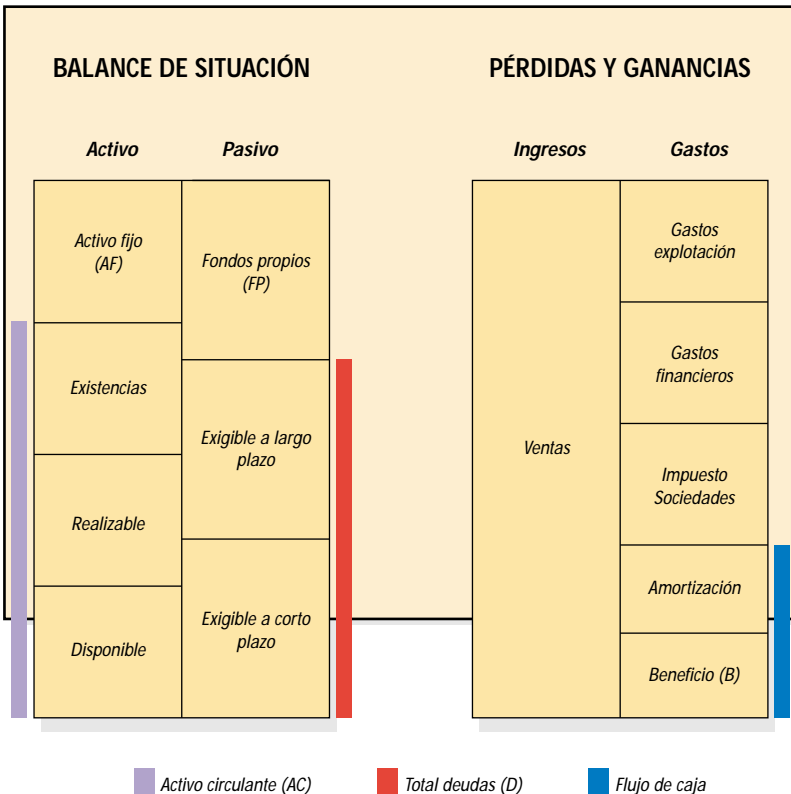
BALANCE DE SITUACIÓN

PÉRDIDAS Y GANANCIAS

| Activo | Pasivo |
|---|---|
| Activo fijo (AF) | Fondos propios (FP) |
| Existencias | Exigible a largo plazo |
| Realizable | |
| Disponible | Exigible a corto plazo |

| Ingresos | Gastos |
|---|---|
| Ventas | Gastos explotación |
| | Gastos financieros |
| | Impuesto Sociedades |
| | Amortización |
| | Beneficio (B) |

Activo circulante (AC)

Total deudas (D)

Flujo de caja